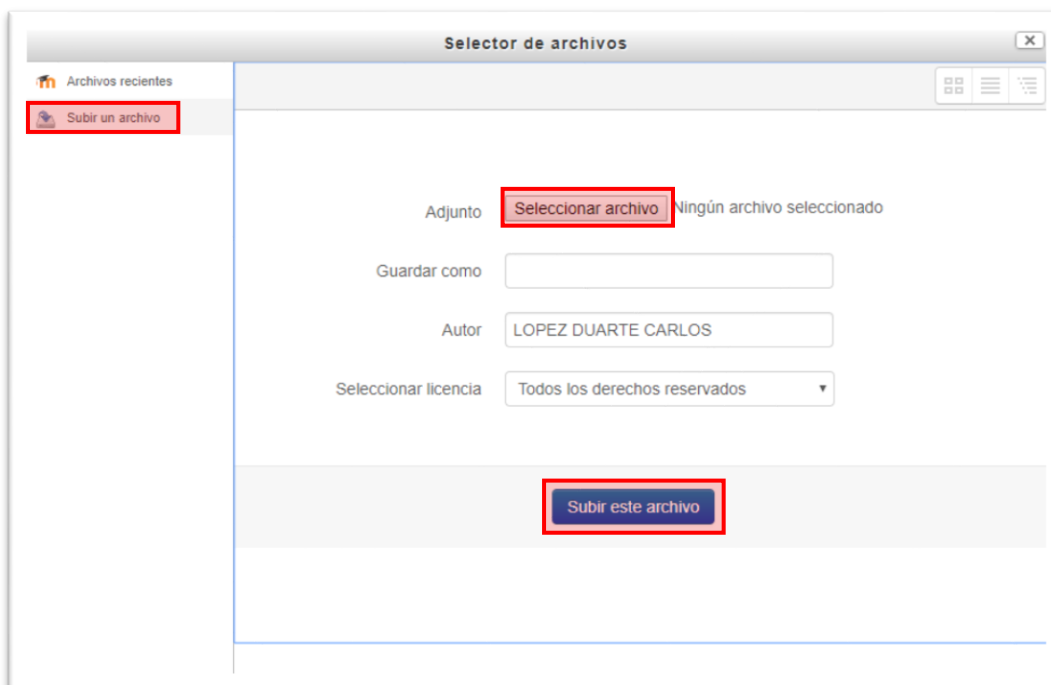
Selector de archivos

Archivos recientes

Subir un archivo

Adjunto
Seleccionar archivo
Ningún archivo seleccionado

Guardar como

Autor
LOPEZ DUARTE CARLOS

Seleccionar licencia
Todos los derechos reservados

Subir este archivo